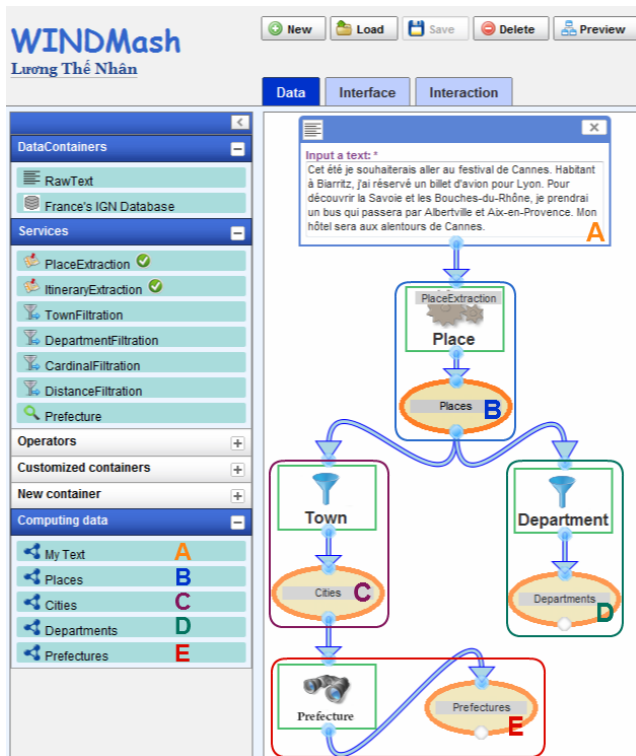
WINDMash
Lương Thế Nhân

New Load Save Delete Preview

Data Interface Interaction

DataContainers
RawText
France's IGN Database
Services
PlaceExtraction
ItineraryExtraction
TownFiltration
DepartmentFiltration
CardinalFiltration
DistanceFiltration
Prefecture
Operators
Customized containers
New container
Computing data
My Text A
Places B
Cities C
Departments D
Prefectures E

Input a text: *
Cet été je souhaiterais aller au festival de Cannes. Habitant à Biarritz, j'ai réservé un billet d'avion pour Lyon. Pour découvrir la Savoie et les Bouches-du-Rhône, je prendrai un bus qui passera par Albertville et Aix-en-Provence. Mon hôtel sera aux alentours de Cannes.
A

PlaceExtraction
Place
Places B

Town
Cities C

Department
Departments D

Prefecture
Prefectures E